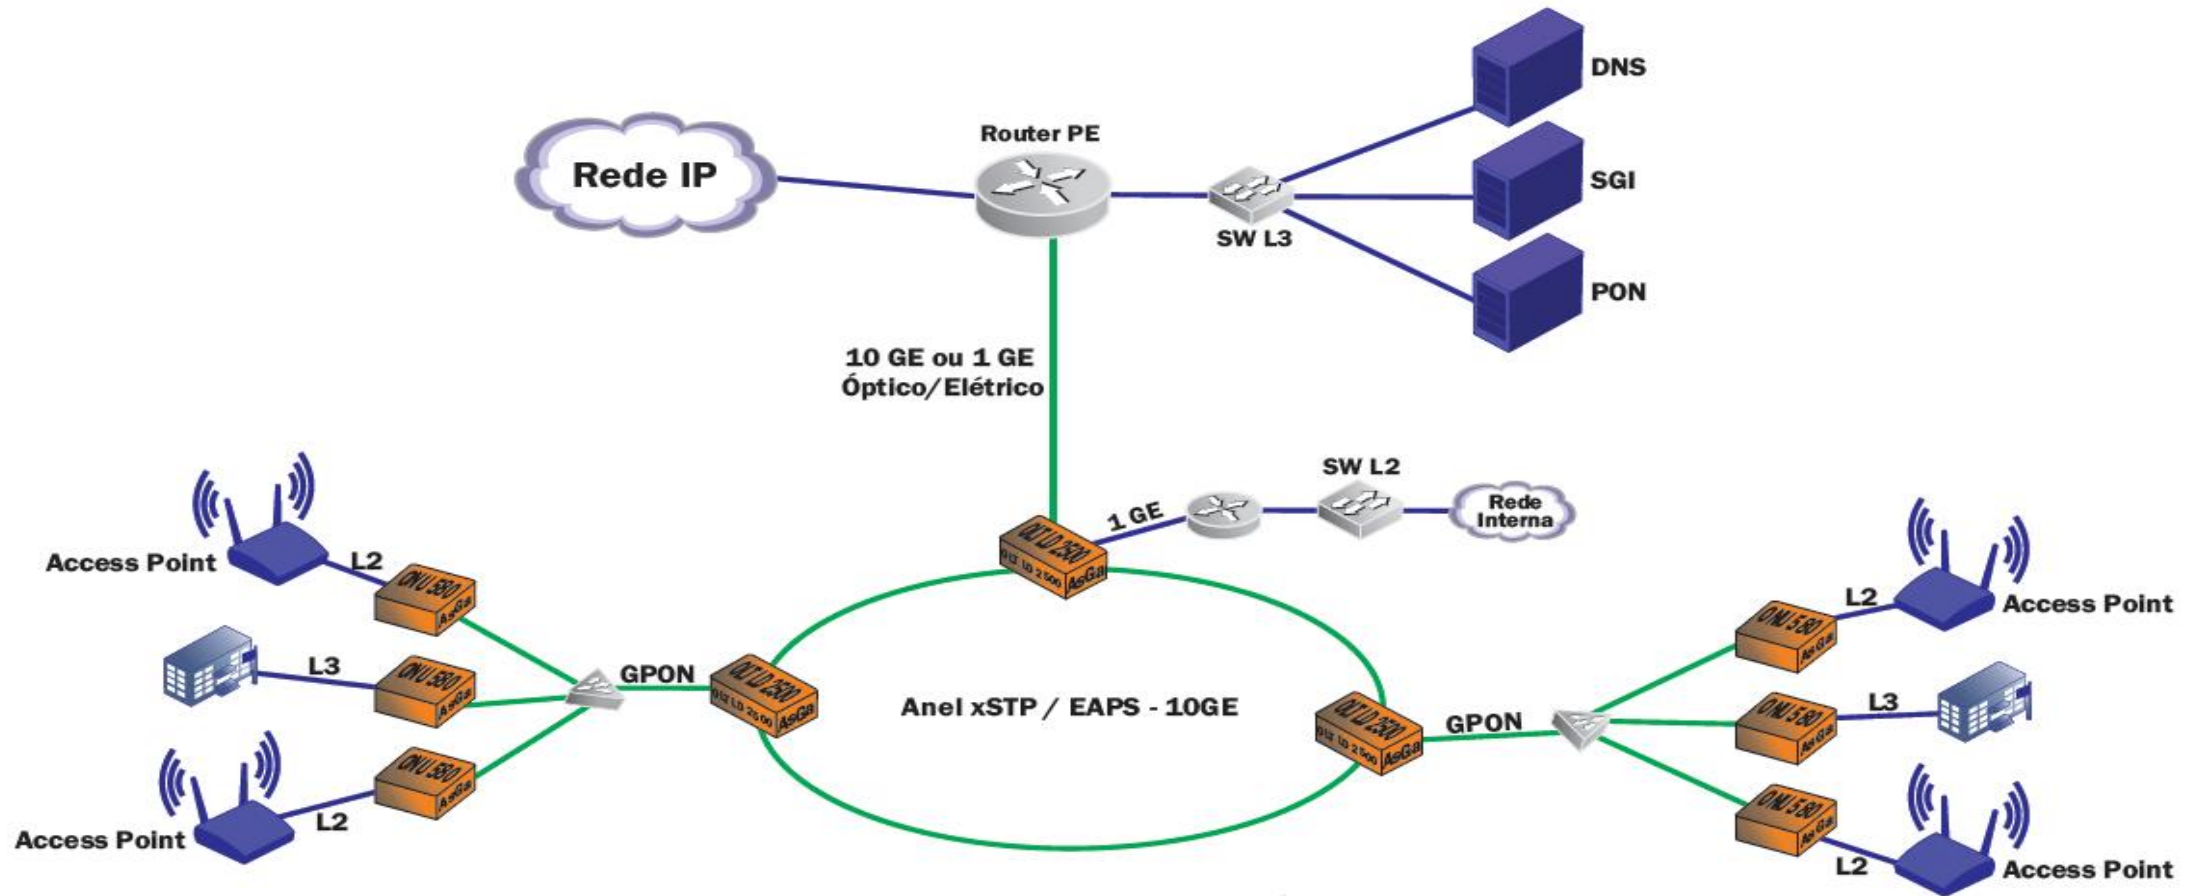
DNS

Rede IP

Router PE

SGI

SW L3

PON

10 GE ou 1 GE
Óptico/Elétrico

SW L2

1 GE

Rede Interna

OLT LD 2500
OLT LD 2500 AsGa

Access Point

L2

ONU 580 AsGa

L3

ONU 580 AsGa

GPON

OLT LD 2500
OLT LD 2500 AsGa

Anel xSTP / EAPS - 10GE

ONU 580 AsGa

Access Point

L2

L2

Access Point

ONU 580 AsGa

OLT LD 2500
OLT LD 2500 AsGa

GPON

ONU 580 AsGa

L3

ONU 580 AsGa

L2

Access Point